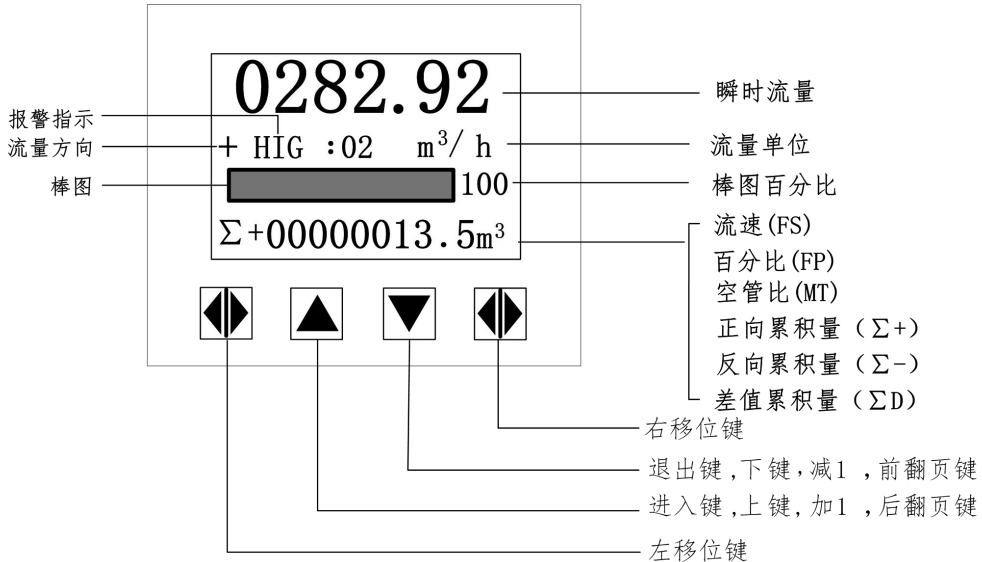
0282.92

瞬时流量

报警指示

流量方向

+ HIG :02 $m^3$/ h

流量单位

棒图

100

棒图百分比

Σ+00000013.5$m^3$

流速(FS)
百分比(FP)
空管比(MT)
正向累积量（Σ+）
反向累积量（Σ-）
差值累积量（ΣD）

右移位键

退出键,下键,减1 ,前翻页键

进入键,上键,加1 ,后翻页键

左移位键